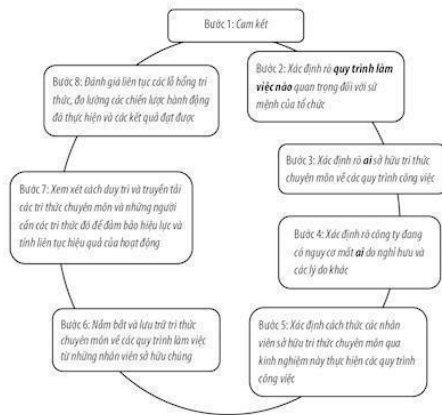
Bước 1: Cam kết

Bước 2: Xác định rõ quy trình làm việc nào quan trọng đối với sứ mệnh của tổ chức

Bước 3: Xác định rõ ai sở hữu tri thức chuyên môn về các quy trình công việc

Bước 4: Xác định rõ công ty đang có nguy cơ mất ai do nghỉ hưu và các lý do khác

Bước 5: Xác định cách thức các nhân viên sở hữu tri thức chuyên môn qua kinh nghiệm này thực hiện các quy trình công việc

Bước 6: Nắm bắt và lưu trữ tri thức chuyên môn về các quy trình làm việc từ những nhân viên sở hữu chúng

Bước 7: Xem xét cách duy trì và truyền tải các tri thức chuyên môn và những người cần các tri thức đó để đảm bảo hiệu lực và tính liên tục hiệu quả của hoạt động

Bước 8: Đánh giá liên tục các lỗ hổng tri thức, đo lường các chiến lược hành động đã thực hiện và các kết quả đạt được